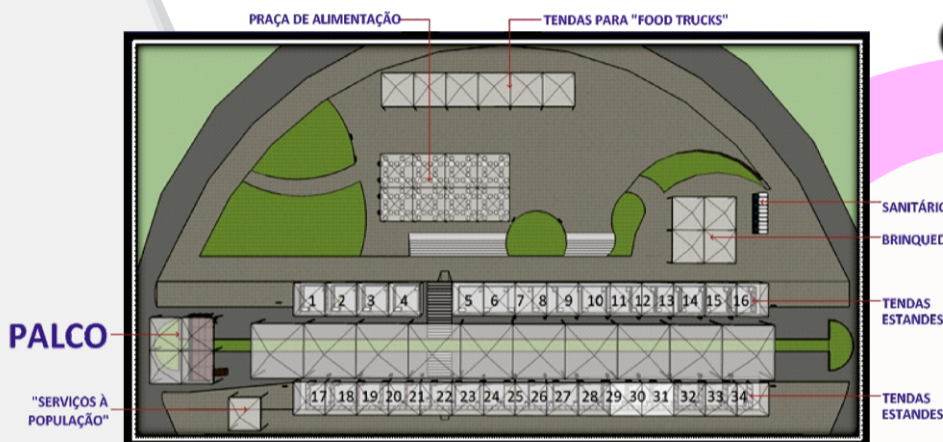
PRAÇA DE ALIMENTAÇÃO

TENDAS PARA "FOOD TRUCKS"

SANITÁRIO

BRINQUED

TENDAS ESTANDES

PALCO

1 2 3 4 5 6 7 8 9 10 11 12 13 14 15 16

TENDAS ESTANDES

"SERVIÇOS À POPULAÇÃO"

17 18 19 20 21 22 23 24 25 26 27 28 29 30 31 32 33 34